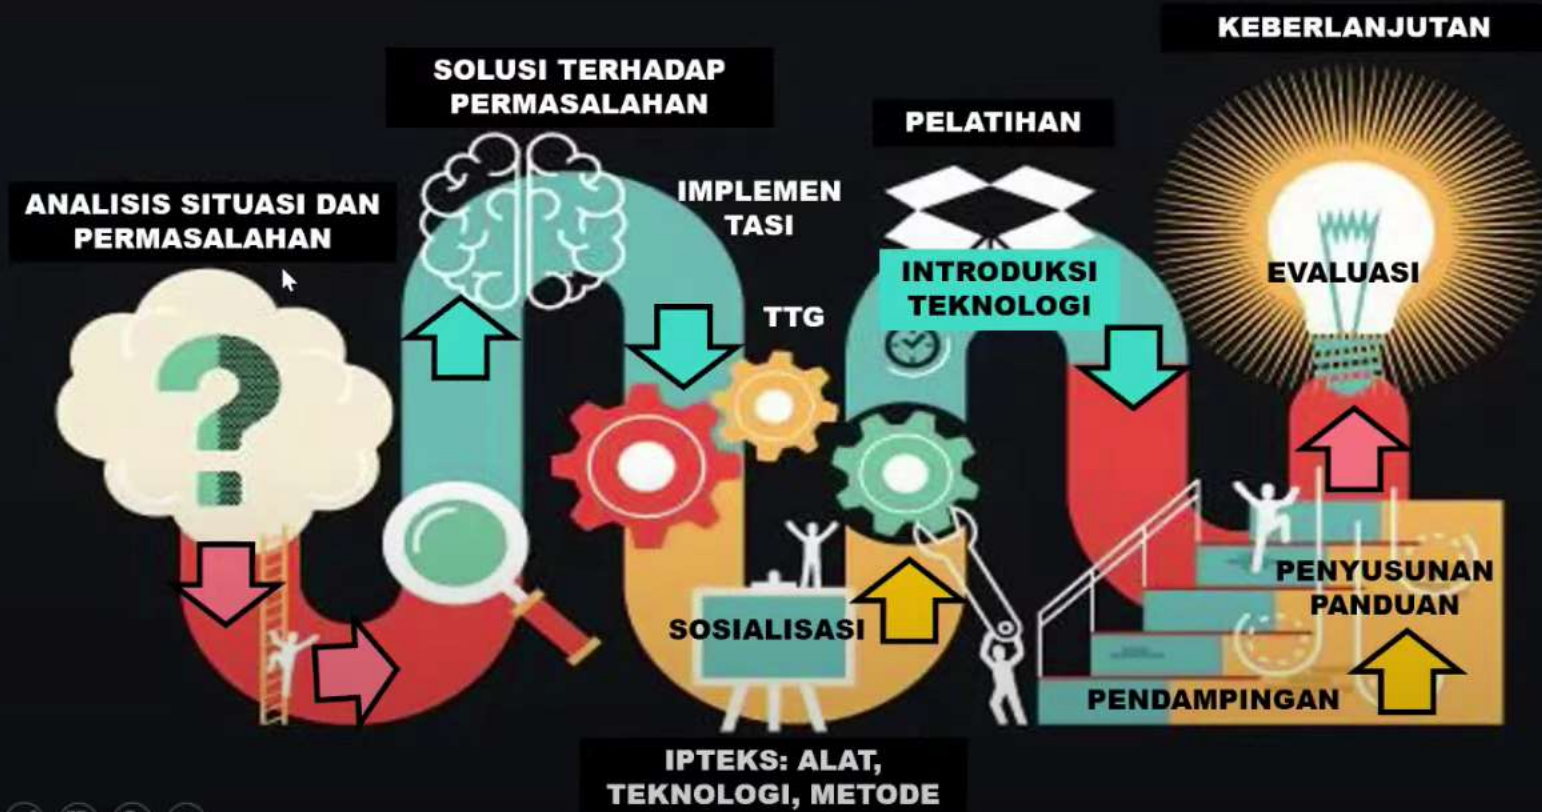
KEBERLANJUTAN

SOLUSI TERHADAP PERMASALAHAN

PELATIHAN

ANALISIS SITUASI DAN PERMASALAHAN

IMPLEMEN TASI

INTRODUKSI TEKNOLOGI

EVALUASI

TTG

PENYUSUNAN PANDUAN

SOSIALISASI

PENDAMPINGAN

IPTEKS: ALAT, TEKNOLOGI, METODE